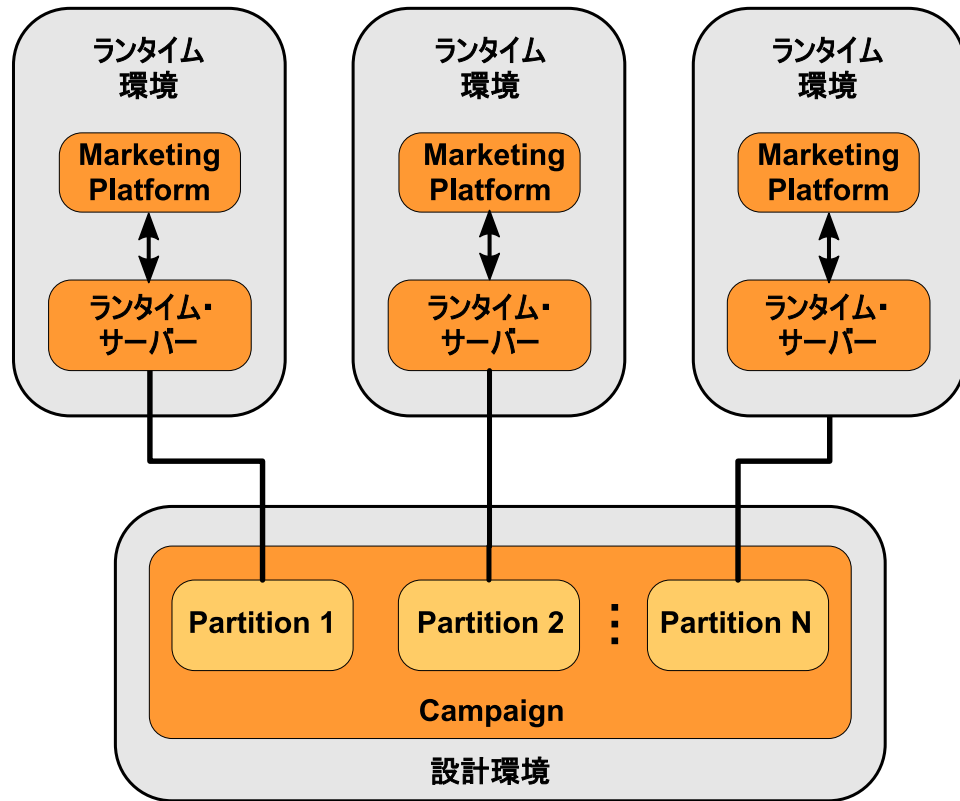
ランタイム環境

Marketing Platform

ランタイム・サーバー

ランタイム環境

Marketing Platform

ランタイム・サーバー

ランタイム環境

Marketing Platform

ランタイム・サーバー

Partition 1

Partition 2

Partition N

Campaign

設計環境